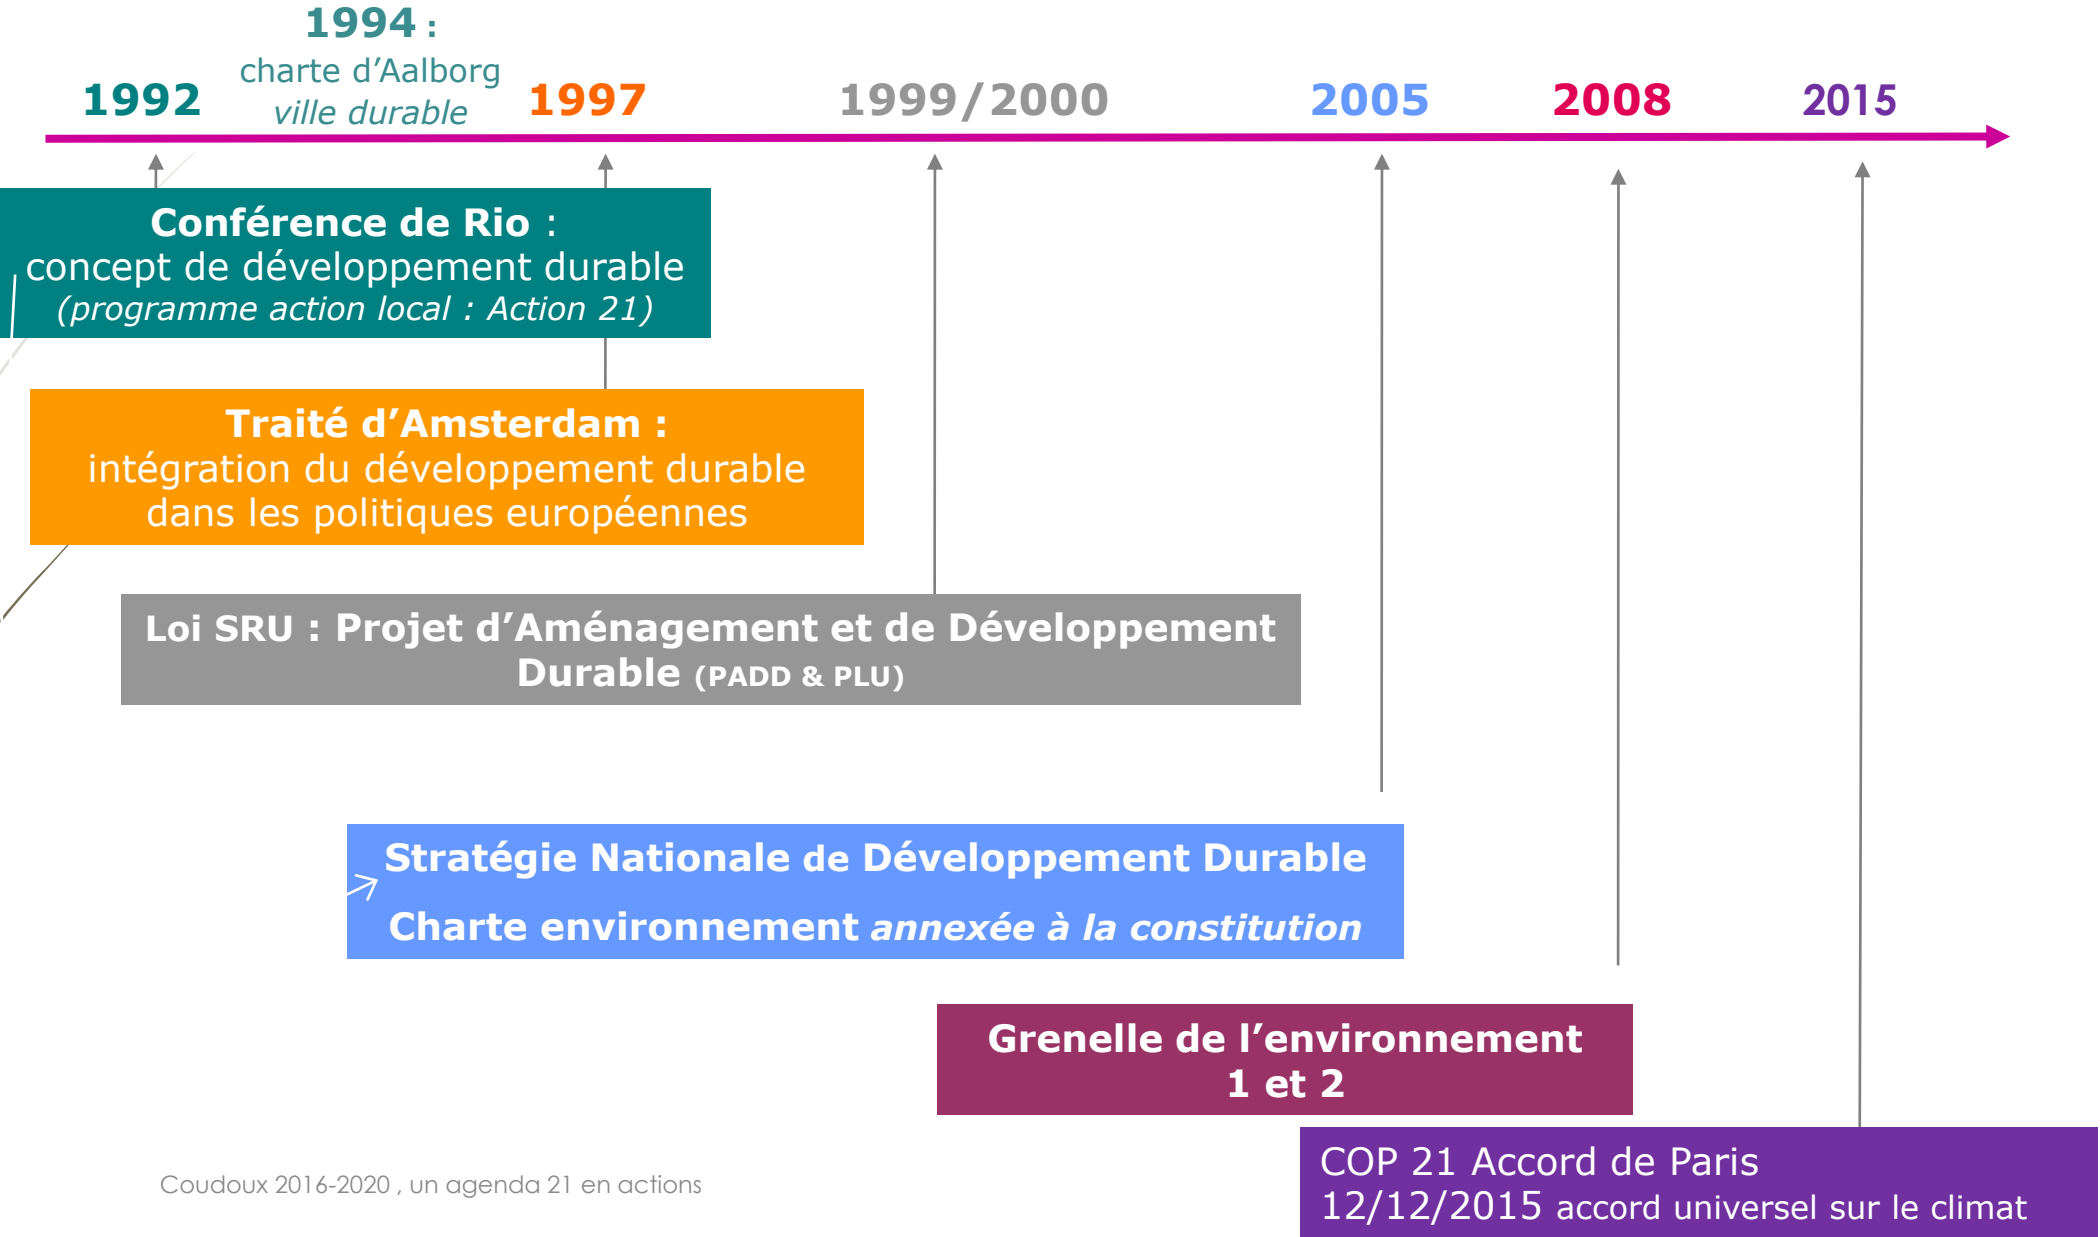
1994 :
charte d'Aalborg
ville durable

1992

1997

1999/2000

2005

2008

2015

Conférence de Rio :
concept de développement durable
(programme action local : Action 21)

Traité d'Amsterdam :
intégration du développement durable dans les politiques européennes

Loi SRU : Projet d'Aménagement et de Développement Durable (PADD & PLU)

Stratégie Nationale de Développement Durable

Charte environnement annexée à la constitution

Grenelle de l'environnement
1 et 2

COP 21 Accord de Paris
12/12/2015 accord universel sur le climat

Coudoux 2016-2020 , un agenda 21 en actions